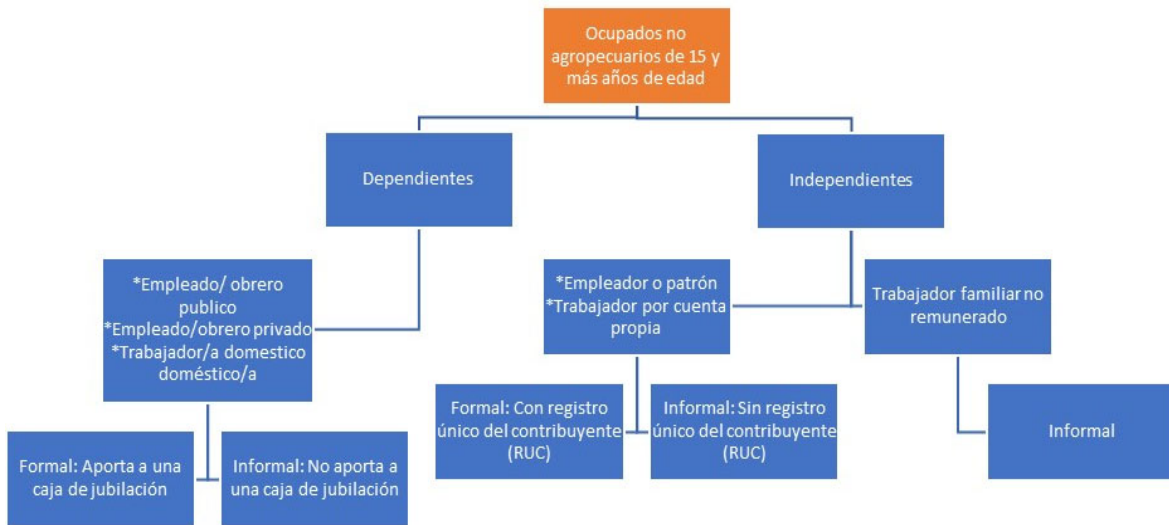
Ocupados no agropecuarios de 15 y más años de edad

Dependientes

Independientes

*Empleado/ obrero publico
*Empleado/obrero privado
*Trabajador/a domestico doméstico/a

*Empleador o patrón
*Trabajador por cuenta propia

Trabajador familiar no remunerado

Formal: Aporta a una caja de jubilación

Informal: No aporta a una caja de jubilación

Formal: Con registro único del contribuyente (RUC)

Informal: Sin registro único del contribuyente (RUC)

Informal